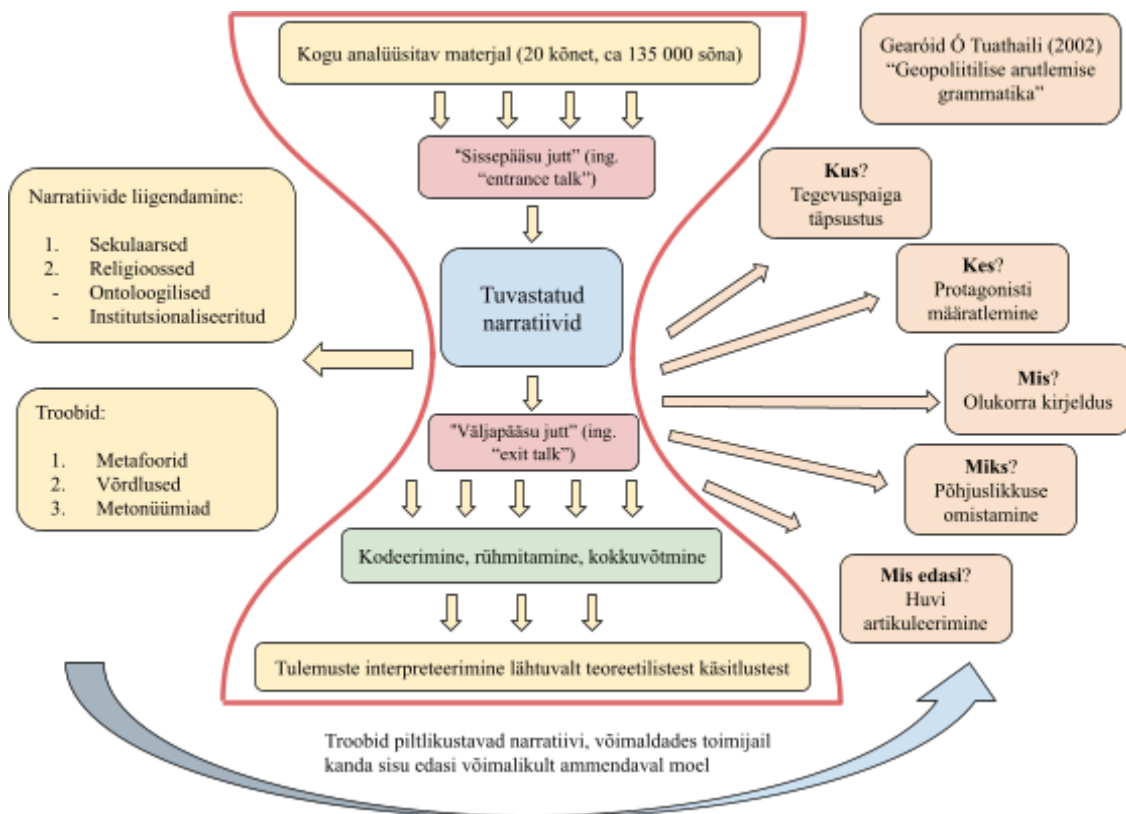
Kogu analüüsitav materjal (20 kõnet, ca 135 000 sõna)

"Sissepääsu jutt" (ing. "entrance talk")

Tuvastatud narratiivid

"Väljapääsu jutt" (ing. "exit talk")

Kodeerimine, rühmitamine, kokkuvõtmine

Tulemuste interpreteerimine lähtuvalt teoreetilistest käsitlustest

Gearóid Ó Tuathaili (2002) "Geopoliitilise arutlemise grammatika"

Narratiivide liigendamine:

1. Sekulaarsed
2. Religioossed
- Ontoloogilised
- Institutsionaliseeritud

Troobid:

1. Metafoorid
2. Võrdlused
3. Metonüümiad

**Kus**? Tegevuspaiga täpsustus

**Kes**? Protagonisti määratlemine

**Mis**? Olukorra kirjeldus

**Miks**? Põhjuslikkuse omistamine

**Mis edasi**? Huvi artikuleerimine

Troobid piltlikustavad narratiivi, võimaldades toimijail kanda sisu edasi võimalikult ammendaval moel